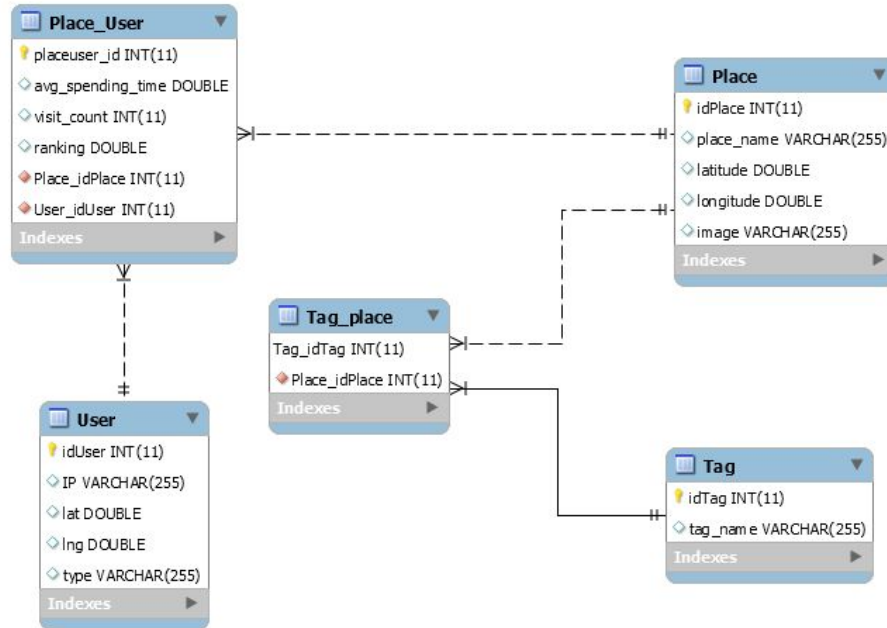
Place_User
placeuser_id INT(11)
avg_spending_time DOUBLE
visit_count INT(11)
ranking DOUBLE
Place_idPlace INT(11)
User_idUser INT(11)
Indexes

Place
idPlace INT(11)
place_name VARCHAR(255)
latitude DOUBLE
longitude DOUBLE
image VARCHAR(255)
Indexes

Tag_place
Tag_idTag INT(11)
Place_idPlace INT(11)
Indexes

User
idUser INT(11)
IP VARCHAR(255)
lat DOUBLE
lng DOUBLE
type VARCHAR(255)
Indexes

Tag
idTag INT(11)
tag_name VARCHAR(255)
Indexes